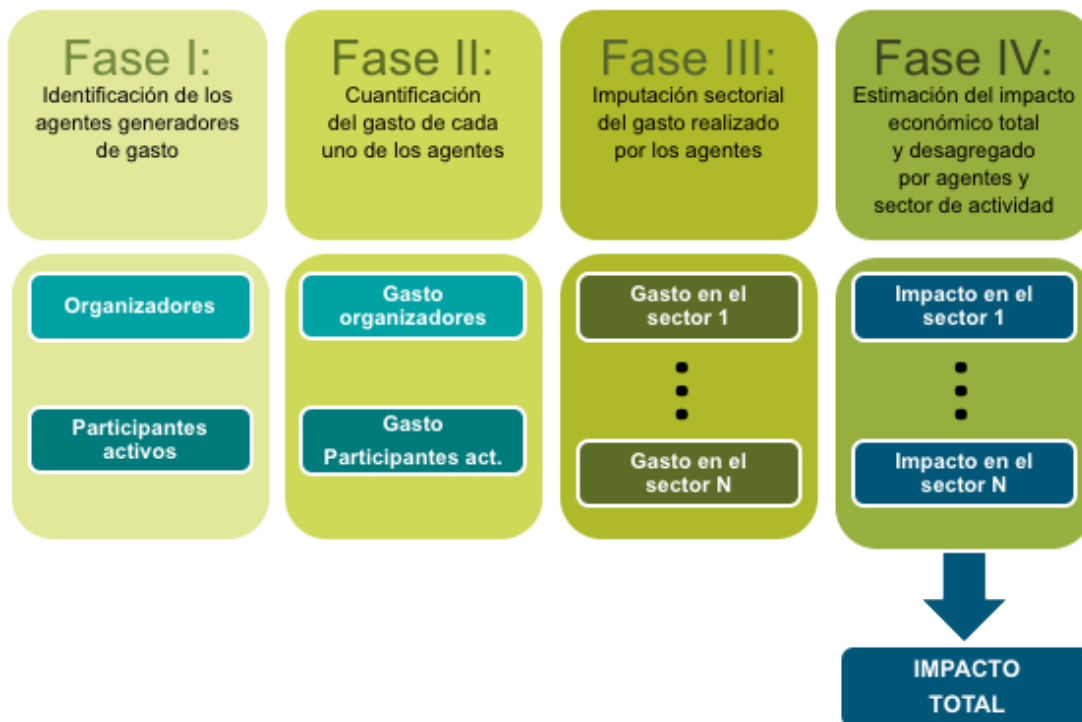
Fase I:
Identificación de los agentes generadores de gasto

Fase II:
Cuantificación del gasto de cada uno de los agentes

Fase III:
Imputación sectorial del gasto realizado por los agentes

Fase IV:
Estimación del impacto económico total y desagregado por agentes y sector de actividad

Organizadores

Participantes activos

Gasto organizadores

Gasto Participantes act.

Gasto en el sector 1

Gasto en el sector N

Impacto en el sector 1

Impacto en el sector N

IMPACTO TOTAL